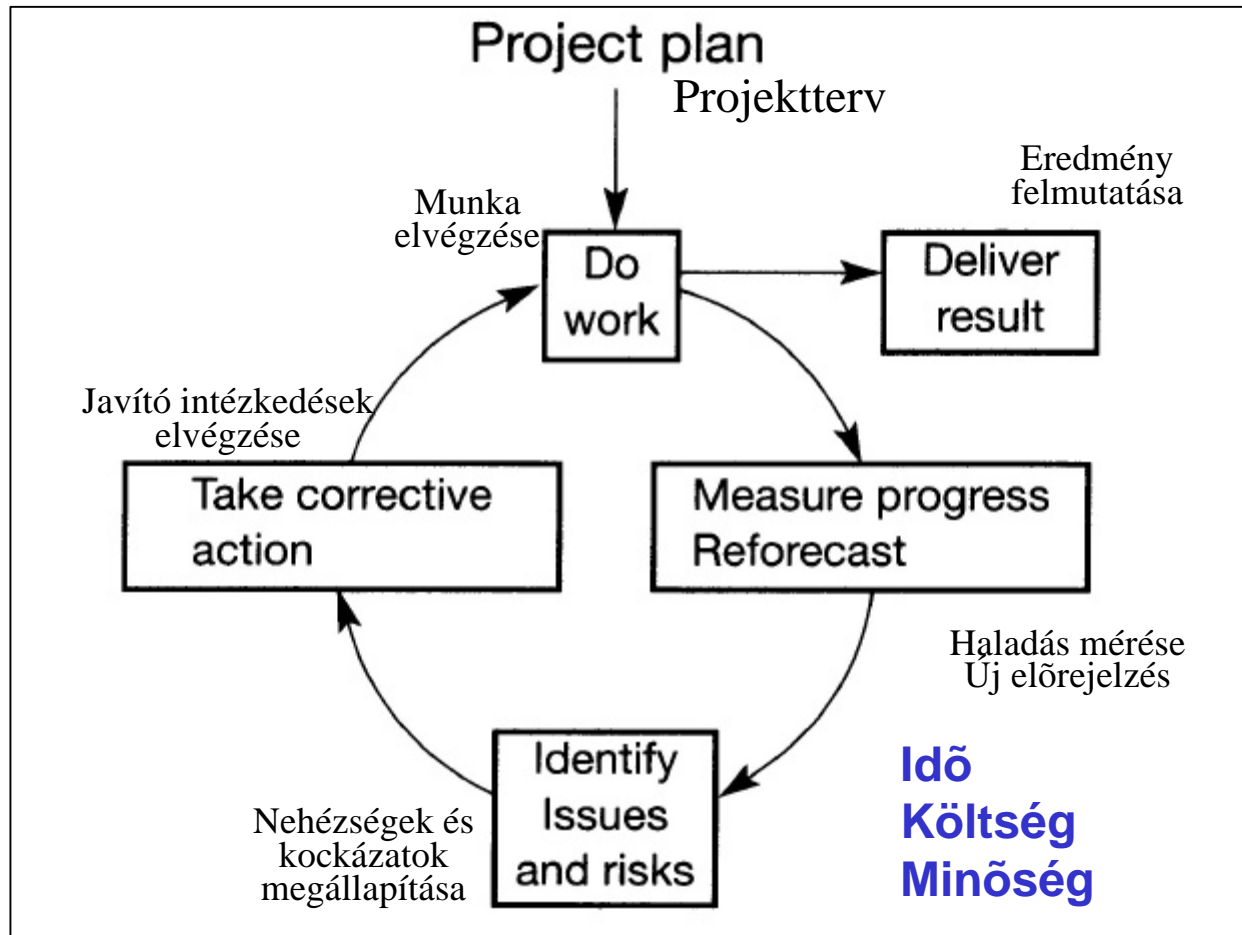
Project plan
Projektterv

Eredmény felmutatása

Munka elvégzése

Do work

Deliver result

Javító intézkedések elvégzése

Take corrective action

Measure progress
Reforecast

Haladás mérése
Új elõrejelzés

Identify Issues and risks

Nehézségek és kockázatok megállapítása

Idõ
Költség
Minõség